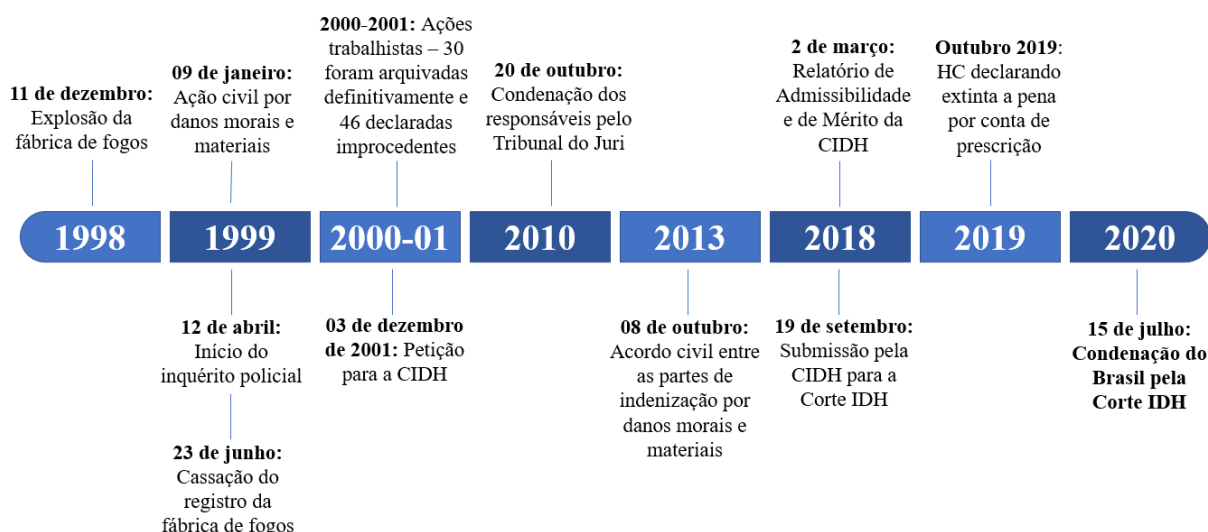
11 de dezembro: Explosão da fábrica de fogos

09 de janeiro: Ação civil por danos morais e materiais

2000-2001: Ações trabalhistas – 30 foram arquivadas definitivamente e 46 declaradas improcedentes

20 de outubro: Condenação dos responsáveis pelo Tribunal do Juri

2 de março: Relatório de Admissibilidade e de Mérito da CIDH

Outubro 2019: HC declarando extinta a pena por conta de prescrição

1998 | 1999 | 2000-01 | 2010 | 2013 | 2018 | 2019 | 2020

12 de abril: Início do inquérito policial

23 de junho: Cassação do registro da fábrica de fogos

03 de dezembro de 2001: Petição para a CIDH

08 de outubro: Acordo civil entre as partes de indenização por danos morais e materiais

19 de setembro: Submissão pela CIDH para a Corte IDH

15 de julho: Condenação do Brasil pela Corte IDH